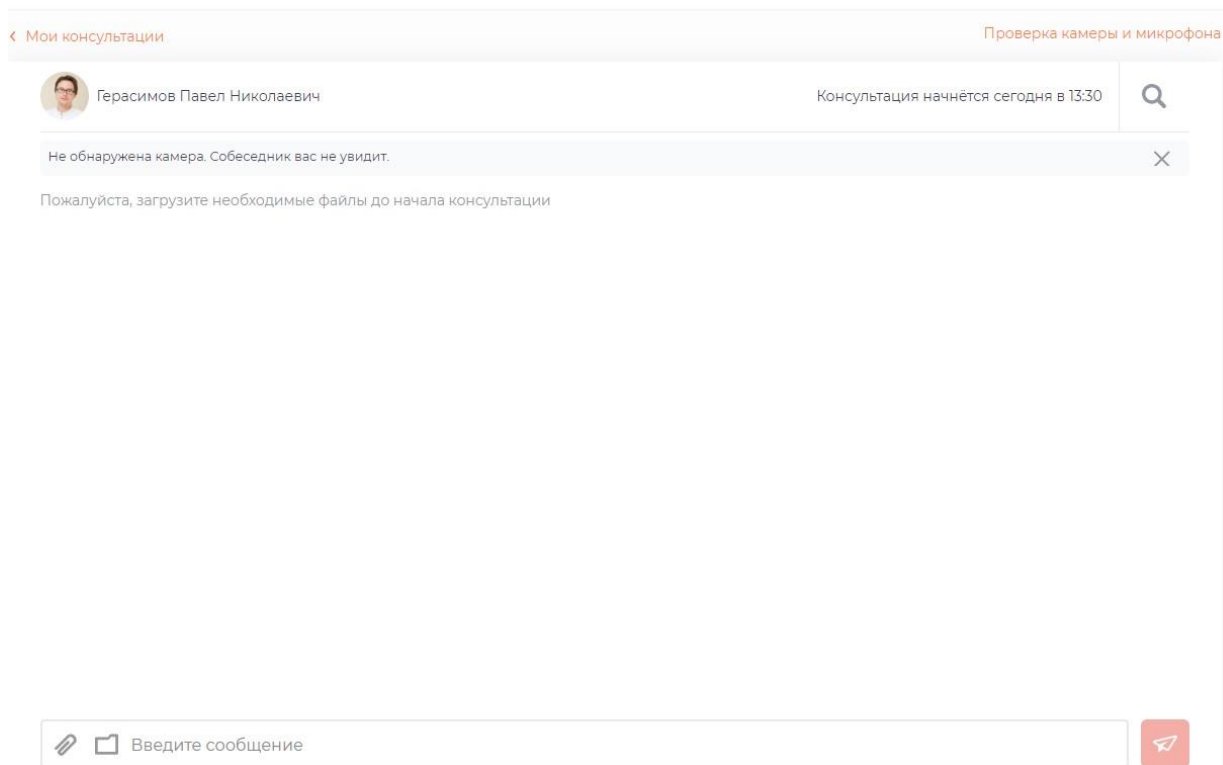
‹ Мои консультации

Проверка камеры и микрофона

Герасимов Павел Николаевич

Консультация начнётся сегодня в 13:30

Не обнаружена камера. Собеседник вас не увидит.

Пожалуйста, загрузите необходимые файлы до начала консультации

Введите сообщение